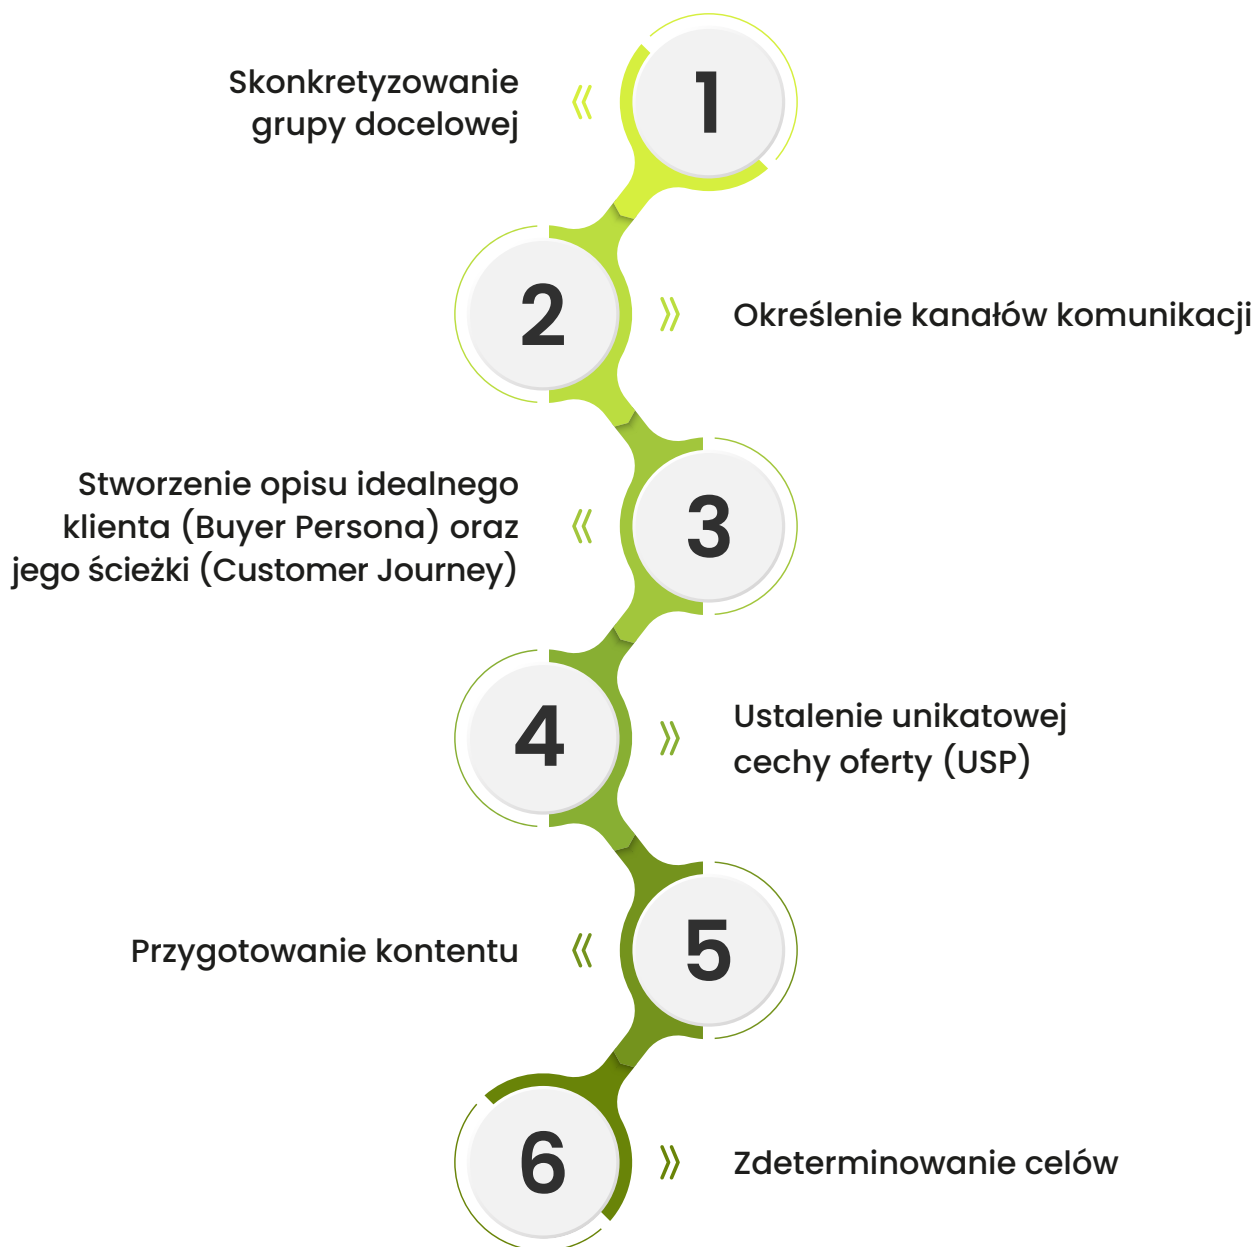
Skonkretyzowanie grupy docelowej

1

2

Określenie kanałów komunikacji

Stworzenie opisu idealnego klienta (Buyer Persona) oraz jego ścieżki (Customer Journey)

3

4

Ustalenie unikatowej cechy oferty (USP)

Przygotowanie kontentu

5

6

Zdeterminowanie celów